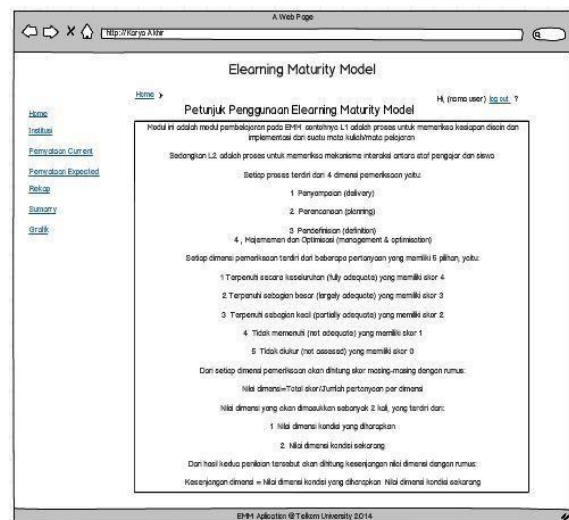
A Web Page

http://Karya Akhir

Elearning Maturity Model

Home >

Petunjuk Penggunaan Elearning Maturity Model

Hi, (nama user) log out ?

Home

Institusi

Pernyataan Current

Pernyataan Expected

Rekap

Sumarry

Grafik

Modul ini adalah modul pembelajaran pada EMM contohnya L1 adalah proses untuk memeriksa kesiapan disain dan implementasi dari suatu mata kuliah/mata pelajaran

Sedangkan L2 adalah proses untuk memeriksa mekanisme interaksi antara staf pengajar dan siswa

Setiap proses terdiri dari 4 dimensi pemeriksaan yaitu:

1 Penyampaian (delivery)

2 Perencanaan (planning)

3 Pendefinisian (definition)

4 , Hajemenen dan Optimisasi (management & optimisation)

Setiap dimensi pemeriksaan terdiri dari beberapa pertanyaan yang memiliki 5 pilihan, yaitu:

1 Terpenuhi secara keseluruhan (fully adequate) yang memiliki skor 4

2 Terpenuhi sebagian besar (largely adequate) yang memiliki skor 3

3 Terpenuhi sebagian kecil (partially adequate) yang memiliki skor 2

4 Tidak memenuhi (not adequate) yang memiliki skor 1

5 Tidak diukur (not assesed) yang memiliki skor 0

Dari setiap dimensi pemeriksaan akan dihitung skor masing-masing dengan rumus:

Nilai dimensi=Total skor/Jumlah pertanyaan per dimensi

Nilai dimensi yang akan dimasukkan sebanyak 2 kali, yang terdiri dari:

1 Nilai dimensi kondisi yang diharapkan

2. Nilai dimensi kondisi sekarang

Dari hasil kedua penilaian tersebut akan dihitung kesenjangan nilai dimensi dengan rumus:

Kesenjangan dimensi = Nilai dimensi kondisi yang diharapkan Nilai dimensi kondisi sekarang

EMM Aplication @Telkom University 2014